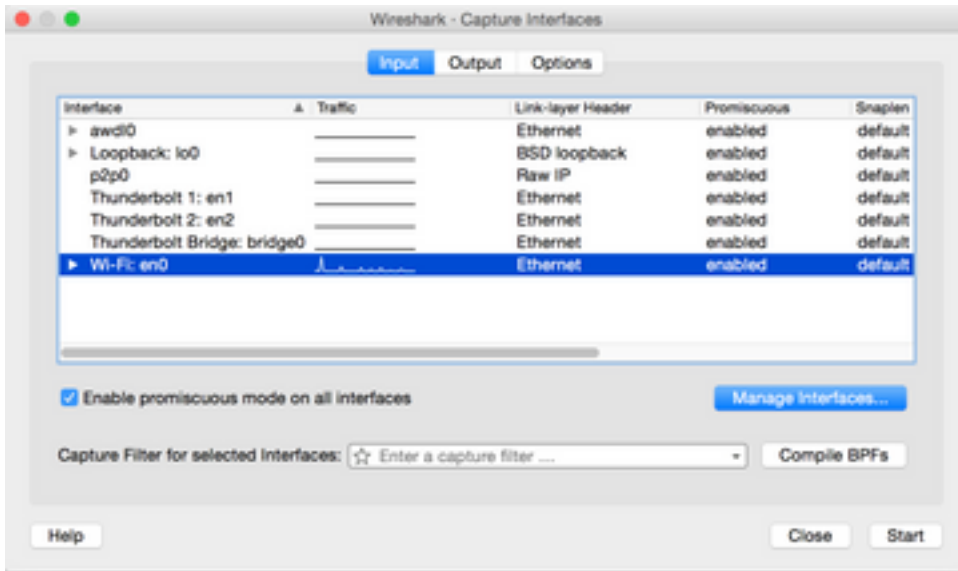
Wireshark - Capture Interfaces

Input Output Options

| Interface | Traffic | Link-layer Header | Promiscuous | Snaplen |
|---|---|---|---|---|
| awdl0 | | Ethernet | enabled | default |
| Loopback: lo0 | | BSD loopback | enabled | default |
| p2p0 | | Raw IP | enabled | default |
| Thunderbolt 1: en1 | | Ethernet | enabled | default |
| Thunderbolt 2: en2 | | Ethernet | enabled | default |
| Thunderbolt Bridge: bridge0 | | Ethernet | enabled | default |
| Wi-Fi: en0 | | Ethernet | enabled | default |

Enable promiscuous mode on all interfaces

Manage Interfaces...

Capture Filter for selected Interfaces: Enter a capture filter ...

Compile BPFs

Help

Close

Start